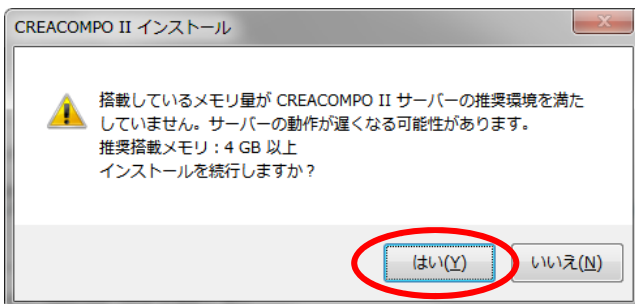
CREACOMPO II インストール

搭載しているメモリ量が CREACOMPO II サーバーの推奨環境を満たしていません。サーバーの動作が遅くなる可能性があります。
推奨搭載メモリ：4 GB 以上
インストールを続行しますか？

はい(Y)

いいえ(N)